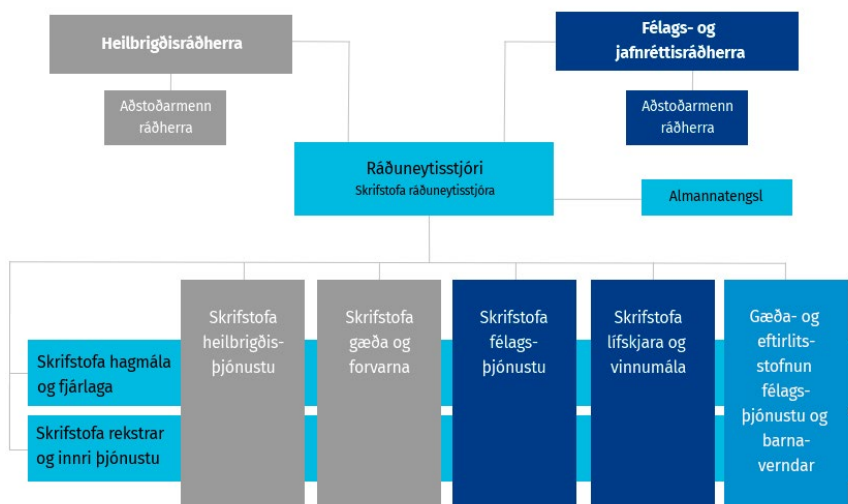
Heilbrigðisráðherra

Aðstoðarmenn ráðherra

Félags- og jafnréttisráðherra

Aðstoðarmenn ráðherra

Ráðuneytisstjóri
Skrifstofa ráðuneytisstjóra

Almannatengsl

Skrifstofa hagmála og fjárlaga

Skrifstofa rekstrar og innri þjónustu

Skrifstofa heilbrigðisþjónustu

Skrifstofa gæða og forvarna

Skrifstofa félagsþjónustu

Skrifstofa lífskjara og vinnumála

Gæða- og eftirlitsstofnun félagsþjónustu og barnaverndar